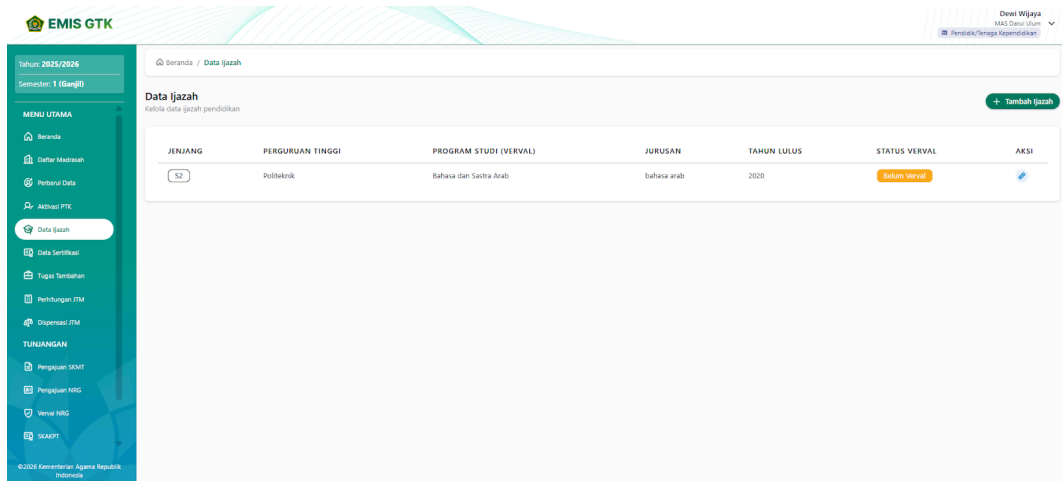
EMIS GTK

Dewi Wijaya
MAS Darul Ulum
Pendidik/Tenaga Kependidikan

Tahun: 2025/2026
Semester: 1 (Ganjil)

MENU UTAMA
Beranda
Daftar Madrasah
Perbarui Data
Aktivasi PTK
Data Ijazah
Data Sertifikasi
Tugas Tambahan
Perhitungan JTM
Dispensasi JTM
TUNJANGAN
Pengajuan SKMT
Pengajuan NRG
Verval NRG
SKAKPT

©2026 Kementerian Agama Republik Indonesia

Beranda / Data Ijazah

Data Ijazah
Kelola data ijazah pendidikan

+ Tambah Ijazah

| JENJANG | PERGURUAN TINGGI | PROGRAM STUDI (VERVAL) | JURUSAN | TAHUN LULUS | STATUS VERVAL | AKSI |
|---|---|---|---|---|---|---|
| S2 | Politeknik | Bahasa dan Sastra Arab | bahasa arab | 2020 | Belum Verval | |